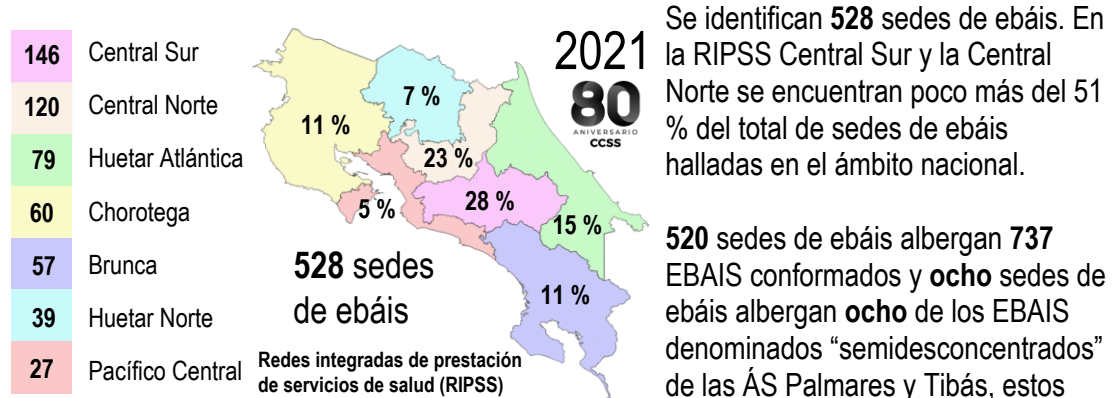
| | |
|---|---|
| 146 | Central Sur |
| 120 | Central Norte |
| 79 | Huetar Atlántica |
| 60 | Chorotega |
| 57 | Brunca |
| 39 | Huetar Norte |
| 27 | Pacífico Central |

11 %

7 %

23 %

5 %

28 %

15 %

11 %

528 sedes de ebáis

Redes integradas de prestación de servicios de salud (RIPSS)

2021

80 ANIVERSARIO CCSS

Se identifican **528** sedes de ebáis. En la RIPSS Central Sur y la Central Norte se encuentran poco más del 51 % del total de sedes de ebáis halladas en el ámbito nacional.

**520** sedes de ebáis albergan **737** EBAIS conformados y **ocho** sedes de ebáis albergan **ocho** de los EBAIS denominados “semidesconcentrados” de las ÁS Palmares y Tibás, estos